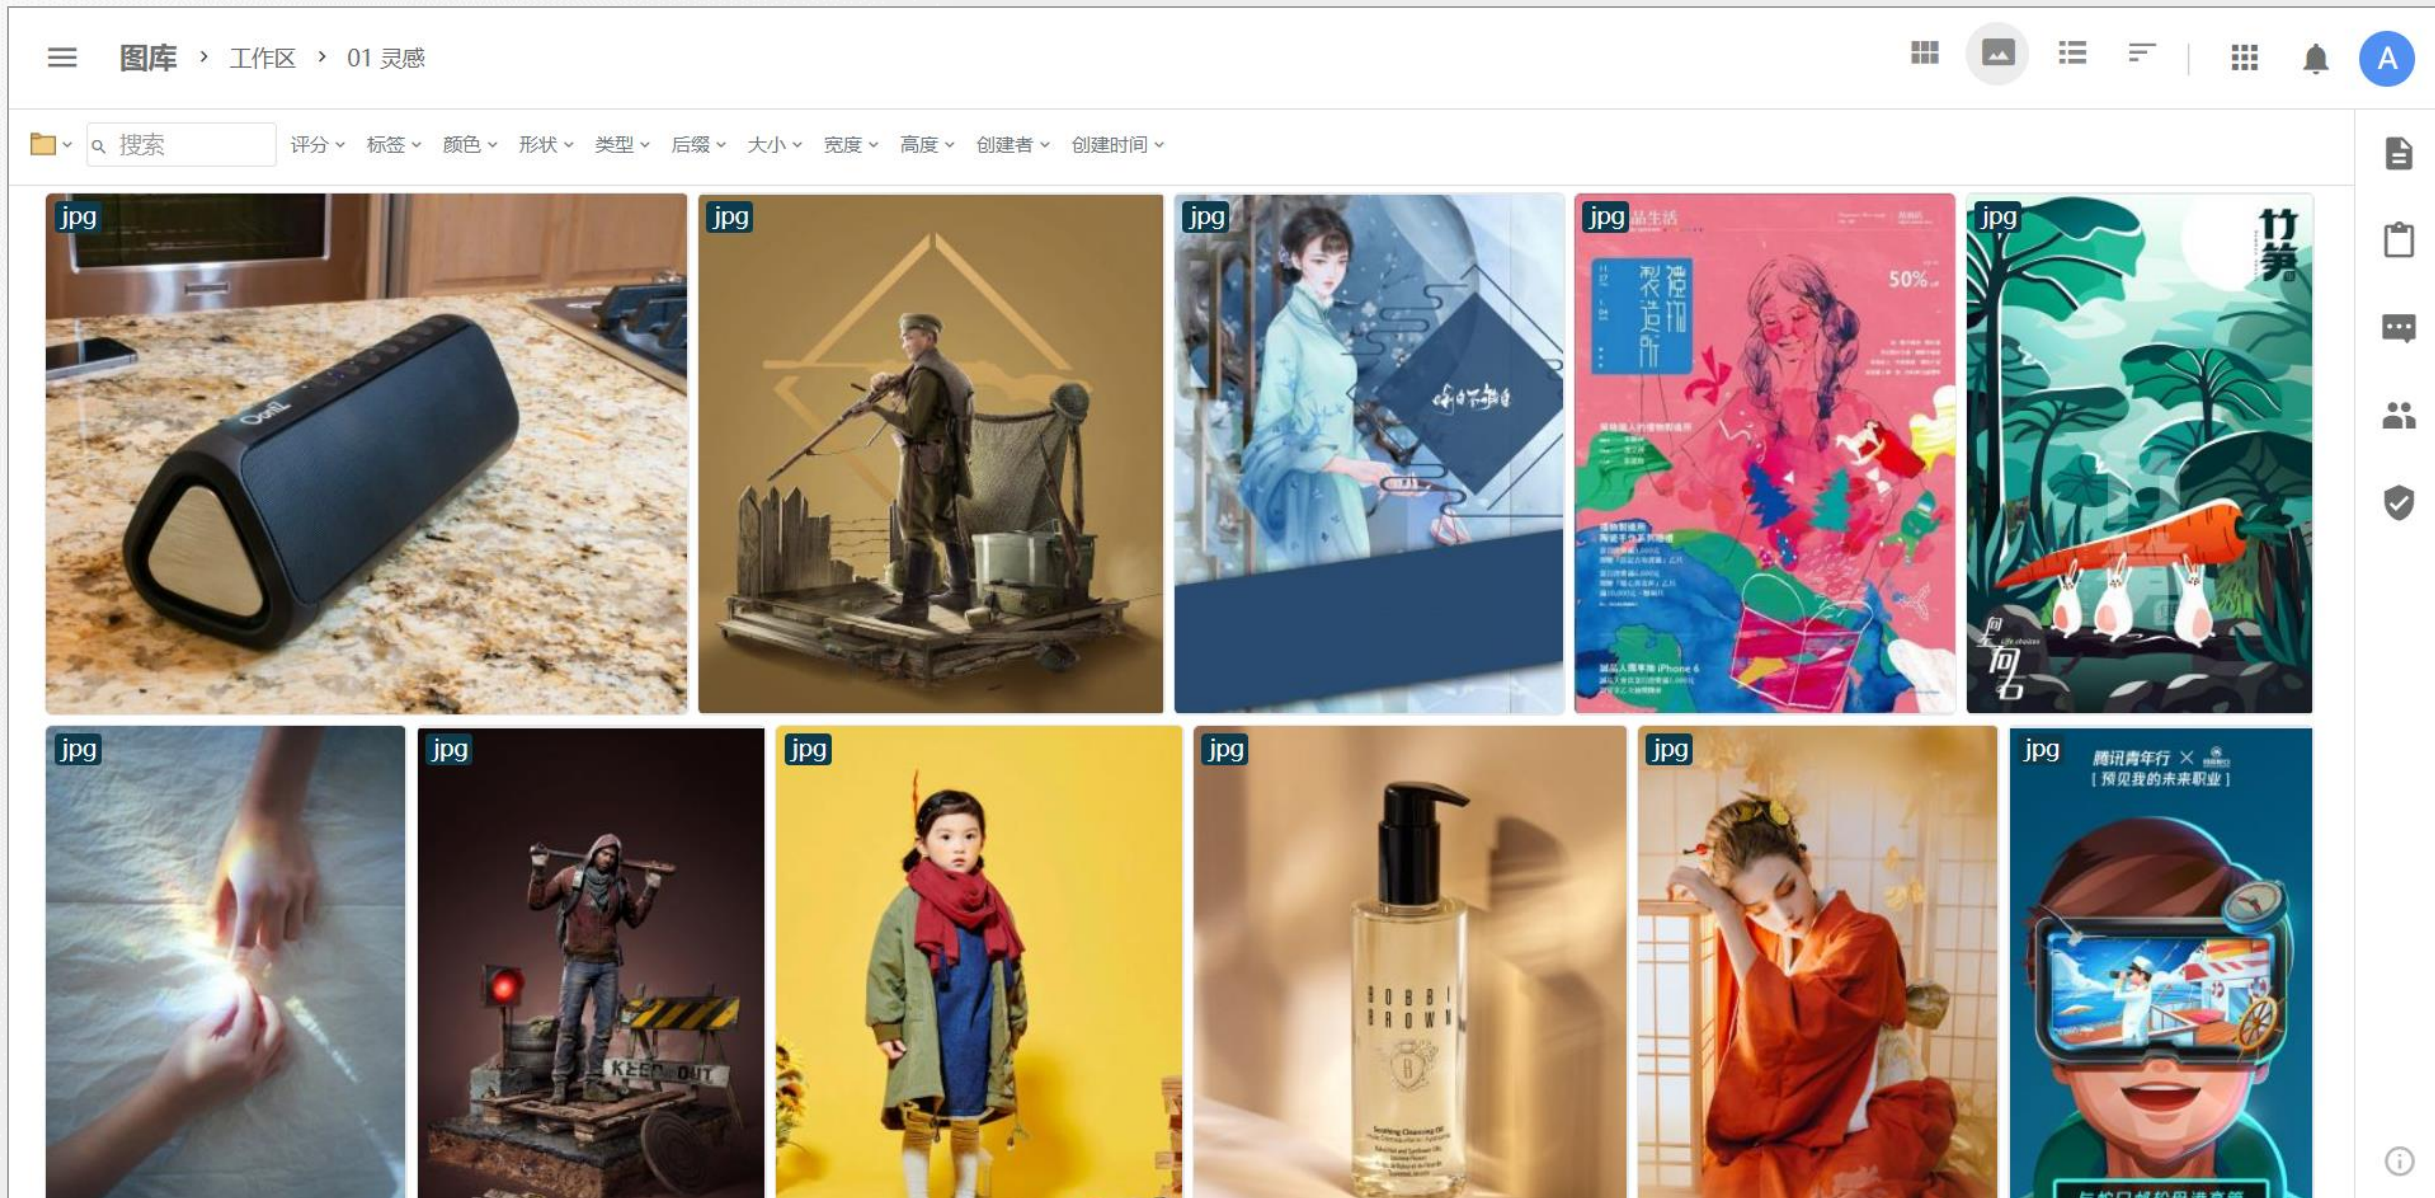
图库 › 工作区 › 01 灵感

A

搜索 评分 标签 颜色 形状 类型 后缀 大小 宽度 高度 创建者 创建时间

jpg

Oontz

jpg

jpg

jpg 品生活

50%

jpg

竹笋

jpg

jpg

KEEP OUT

jpg

jpg

BOBBI BROWN

jpg

jpg 腾讯青年行 ×
[预见我的未来职业]